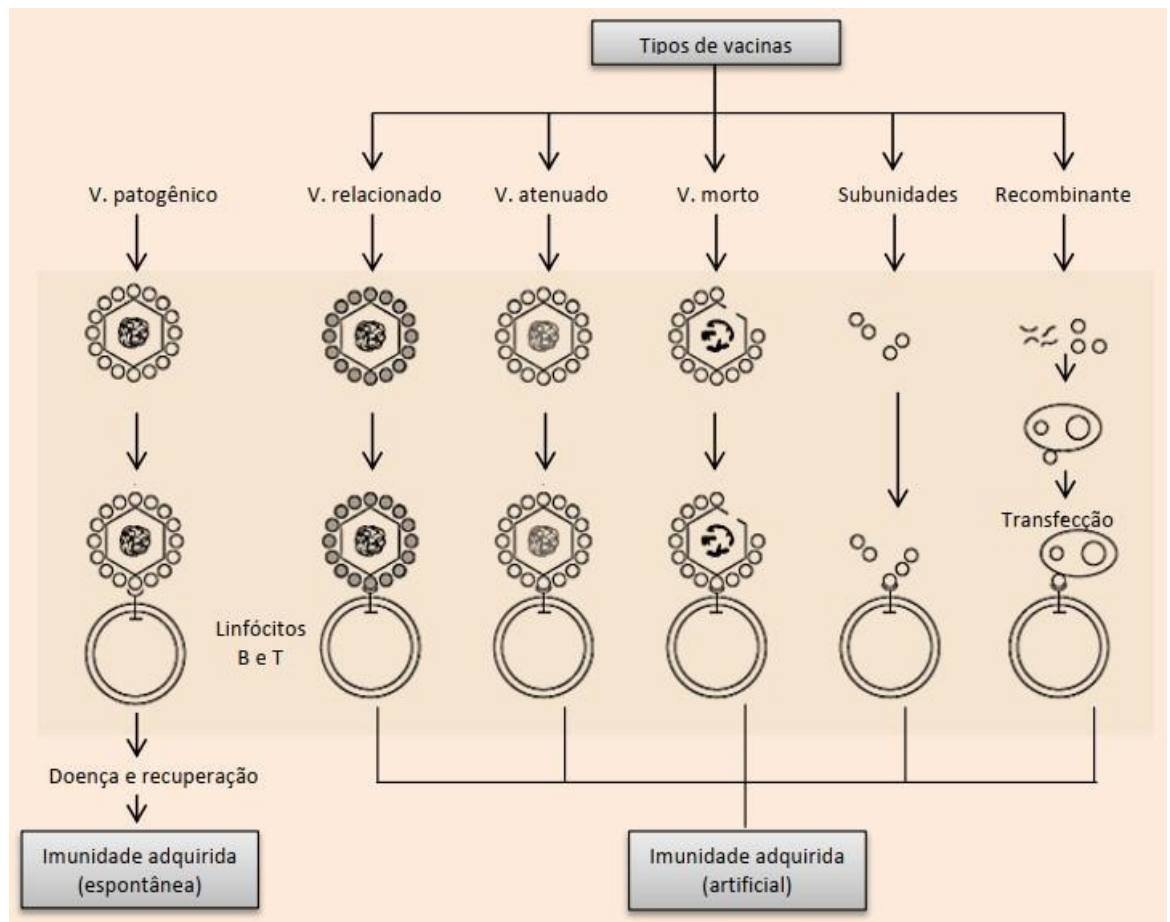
Tipos de vacinas

V. patogênico

V. relacionado

V. atenuado

V. morto

Subunidades

Recombinante

Transfecção

Linfócitos B e T

Doença e recuperação

Imunidade adquirida (espontânea)

Imunidade adquirida (artificial)